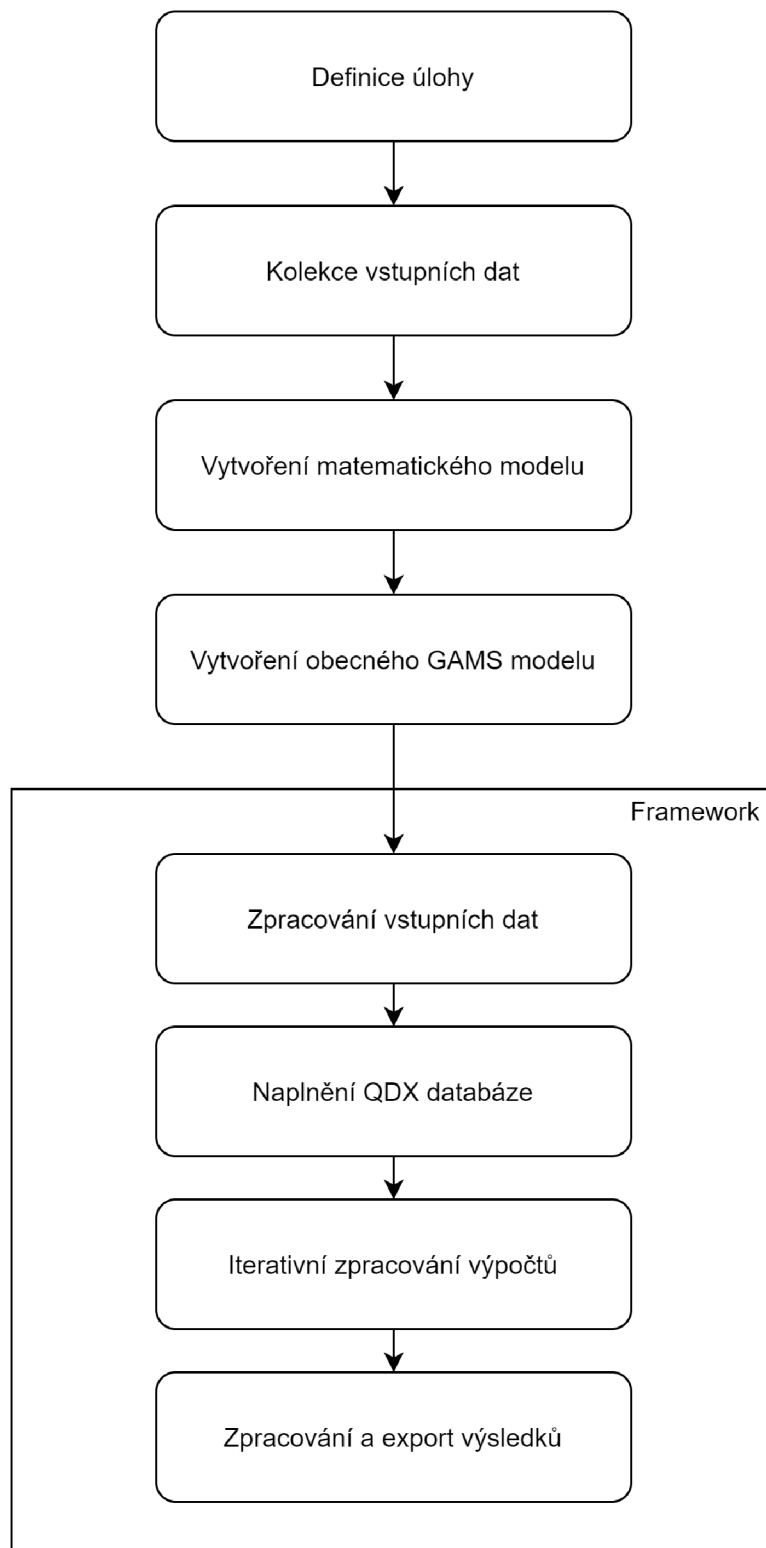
Definice úlohy

Kolekce vstupních dat

Vytvoření matematického modelu

Vytvoření obecného GAMS modelu

Framework

Zpracování vstupních dat

Naplnění QDX databáze

Iterativní zpracování výpočtů

Zpracování a export výsledků